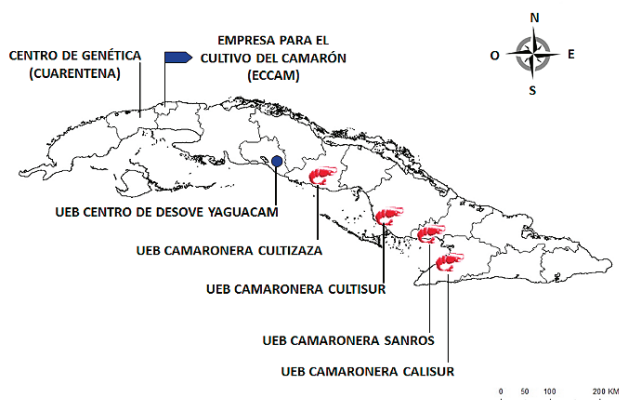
CENTRO DE GENÉTICA (CUARENTENA)

EMPRESA PARA EL CULTIVO DEL CAMARÓN (ECCAM)

N
O
E
S

UEB CENTRO DE DESOVE YAGUACAM

UEB CAMARONERA CULTIZAZA

UEB CAMARONERA CULTISUR

UEB CAMARONERA SANROS

UEB CAMARONERA CALISUR

0 50 100 200 KM